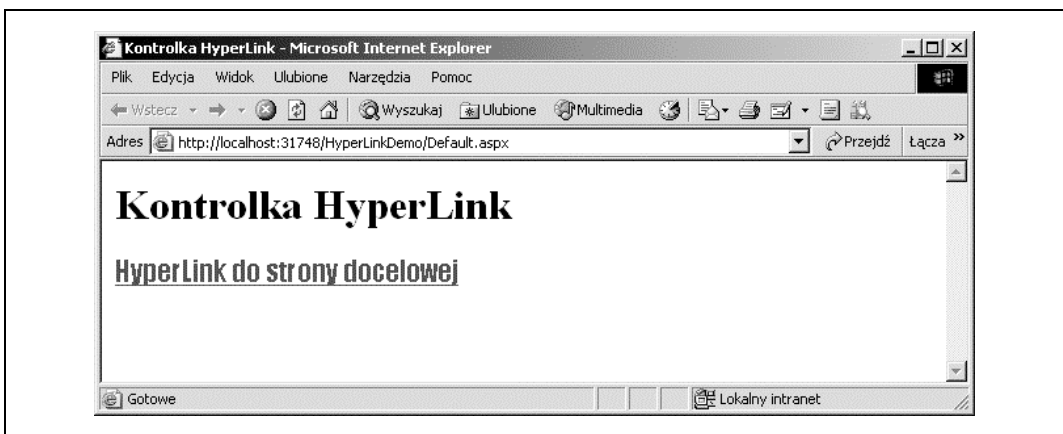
Kontrolka HyperLink - Microsoft Internet Explorer

Plik Edycja Widok Ulubione Narzędzia Pomoc

Wstecz Wyszukaj Ulubione Multimedia

Adres http://localhost:31748/HyperLinkDemo/Default.aspx Przejdź Łącza »

# Kontrolka HyperLink

HyperLink do strony docelowej

Gotowe Lokalny intranet